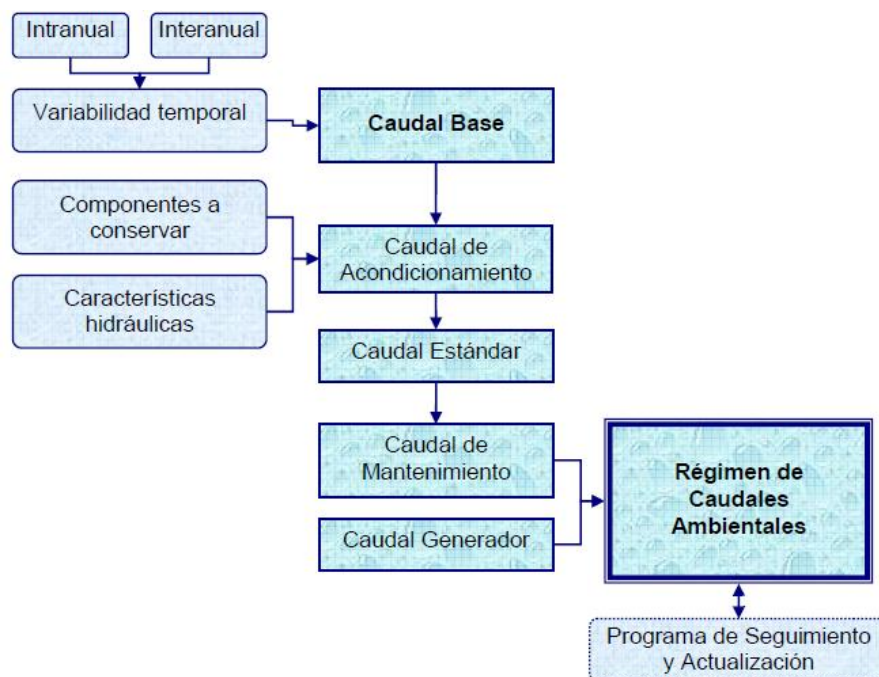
Intranual

Interanual

Variabilidad temporal

Caudal Base

Componentes a conservar

Características hidráulicas

Caudal de Acondicionamiento

Caudal Estándar

Caudal de Mantenimiento

Caudal Generador

Régimen de Caudales Ambientales

Programa de Seguimiento y Actualización